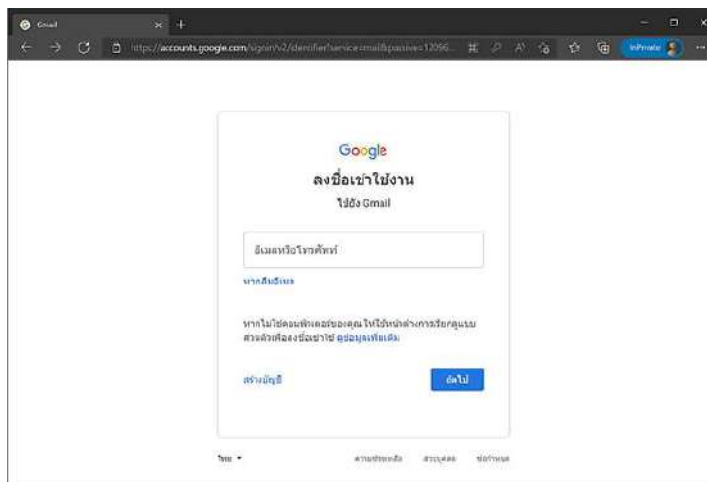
Gmail

https://accounts.google.com/signin/v2/identifier?service=mail&passive=12096...

InPrivate

Google
ลงชื่อเข้าใช้งาน
ไปยัง Gmail

อีเมลหรือโทรศัพท์

หากลืมอีเมล

หากไม่ใช่คอมพิวเตอร์ของคุณ ให้ใช้หน้าต่างการเรียกดูแบบส่วนตัวเพื่องลงชื่อเข้าใช้ ดูข้อมูลเพิ่มเติม

สร้างบัญชี

ถัดไป

ไทย

ความช่วยเหลือ ส่วนบุคคล ข้อกำหนด